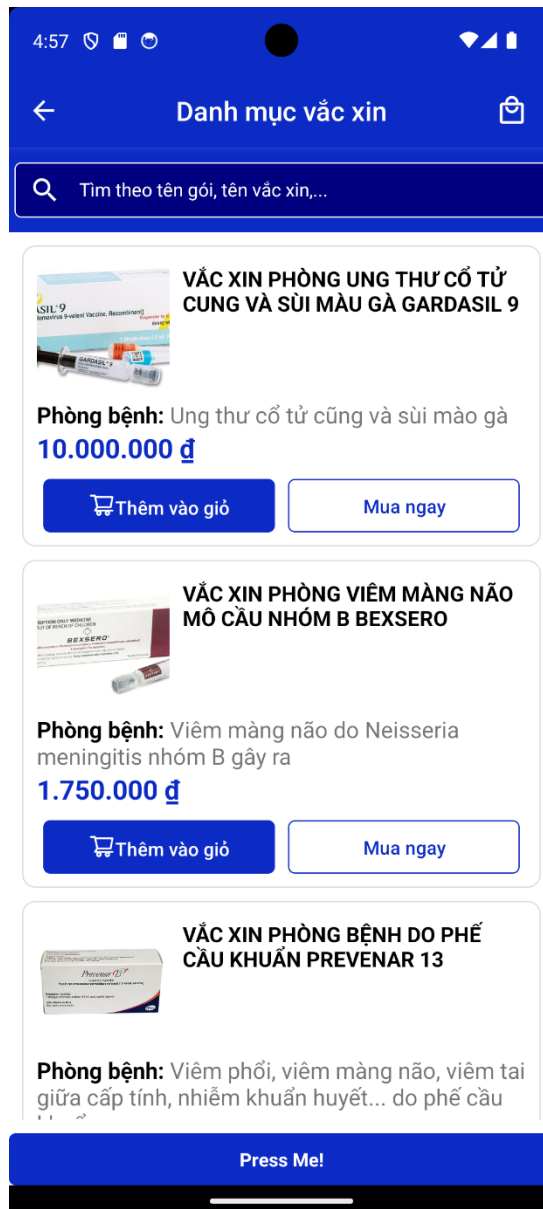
4:57

Danh mục vắc xin

Tìm theo tên gói, tên vắc xin,...

ASIL 9
illomavirus 9-valent Vaccine, Recombinant
GARDASIL

VẮC XIN PHÒNG UNG THƯ CỔ TỬ CUNG VÀ SÙI MÀU GÀ GARDASIL 9

Phòng bệnh: Ung thư cổ tử cũng và sùi mào gà
10.000.000 đ

Thêm vào giỏ
Mua ngay

BEXSERO

VẮC XIN PHÒNG VIÊM MÀNG NÃO MÔ CẦU NHÓM B BEXSERO

Phòng bệnh: Viêm màng não do Neisseria meningitis nhóm B gây ra
1.750.000 đ

Thêm vào giỏ
Mua ngay

Prevenar 13

VẮC XIN PHÒNG BỆNH DO PHẾ CẦU KHUẨN PREVENAR 13

Phòng bệnh: Viêm phổi, viêm màng não, viêm tai giữa cấp tính, nhiễm khuẩn huyết... do phế cầu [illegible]

Press Me!